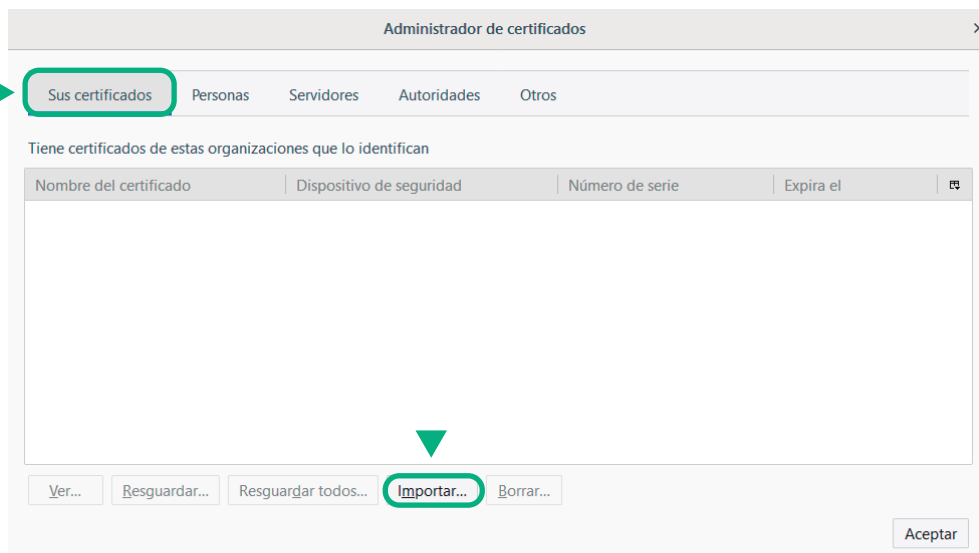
Administrador de certificados

Sus certificados | Personas | Servidores | Autoridades | Otros

Tiene certificados de estas organizaciones que lo identifican

| Nombre del certificado | Dispositivo de seguridad | Número de serie | Expira el |
|---|---|---|---|

Ver... Resguardar... Resguardar todos... Importar... Borrar...

Aceptar